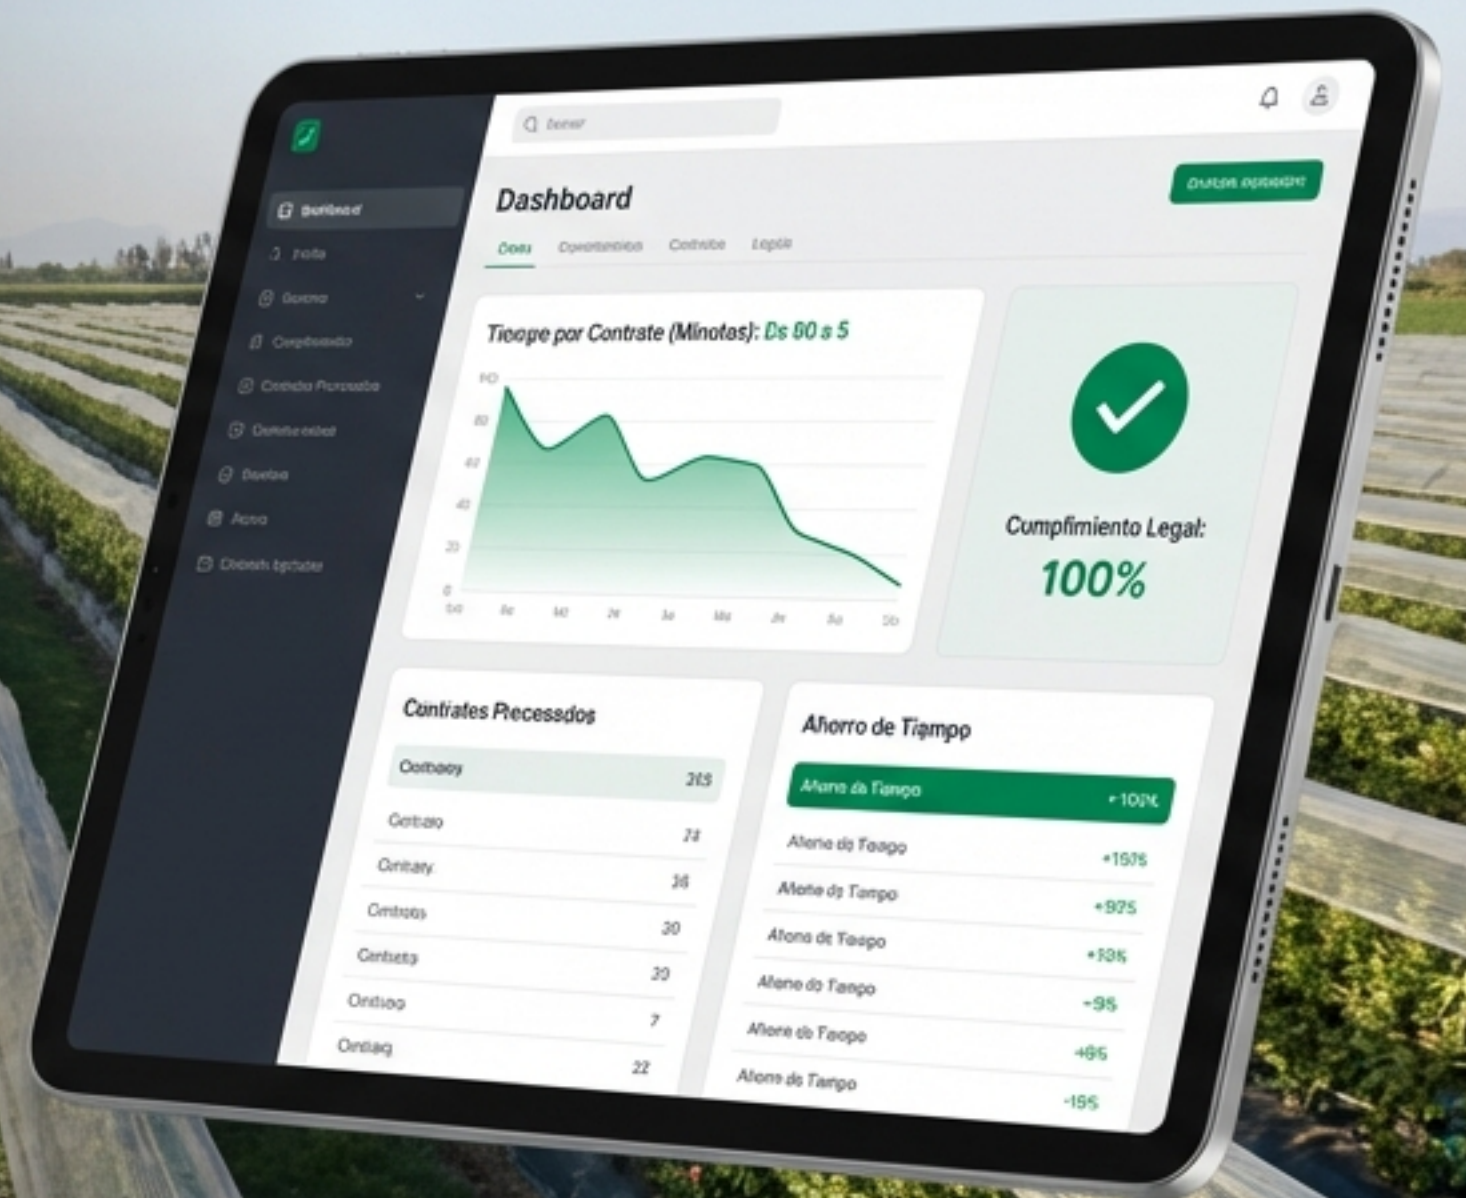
Dashboard

Tiempo por Contrate (Minotas): Ds 80 a 5

Cumplimiento Legal:
100%

Contrates Precessdos

| Contrato | Valor |
|---|---|
| Contbosy | 215 |
| Contrato | 24 |
| Contrasy | 36 |
| Contrato | 20 |
| Contrato | 20 |
| Ontiog | 7 |
| Ontiog | 22 |

Ahorro de Tiampo

| Concepto | Valor |
|---|---|
| Ahorro de Tiempo | +102% |
| Ahorro de Tiempo | +15% |
| Ahorro de Tiempo | +92% |
| Ahorro de Tiempo | +13% |
| Ahorro de Tiempo | +9% |
| Ahorro de Tiempo | +6% |
| Ahorro de Tiempo | +15% |